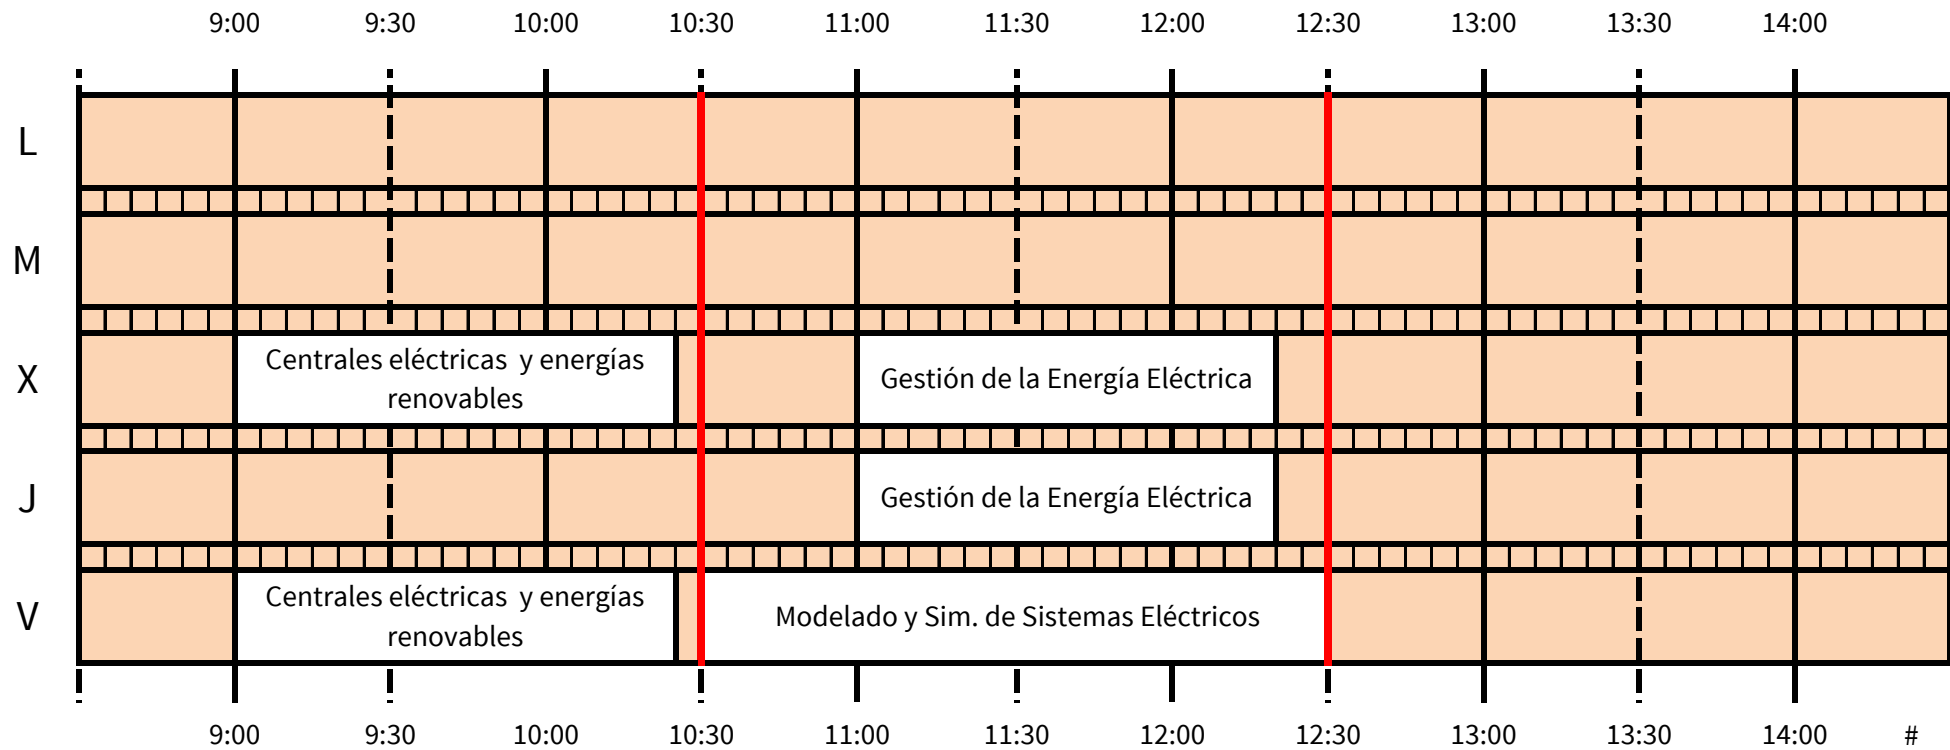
| | 9:00 | 9:30 | 10:00 | 10:30 | 11:00 | 11:30 | 12:00 | 12:30 | 13:00 | 13:30 | 14:00 |
|---|---|---|---|---|---|---|---|---|---|---|---|
| L | | | | | | | | | | | |
| M | | | | | | | | | | | |
| X | Centrales eléctricas y energías renovables | | | | Gestión de la Energía Eléctrica | | | | | | |
| J | | | | | Gestión de la Energía Eléctrica | | | | | | |
| V | Centrales eléctricas y energías renovables | | | Modelado y Sim. de Sistemas Eléctricos | | | | | | | |

9:00 9:30 10:00 10:30 11:00 11:30 12:00 12:30 13:00 13:30 14:00 #